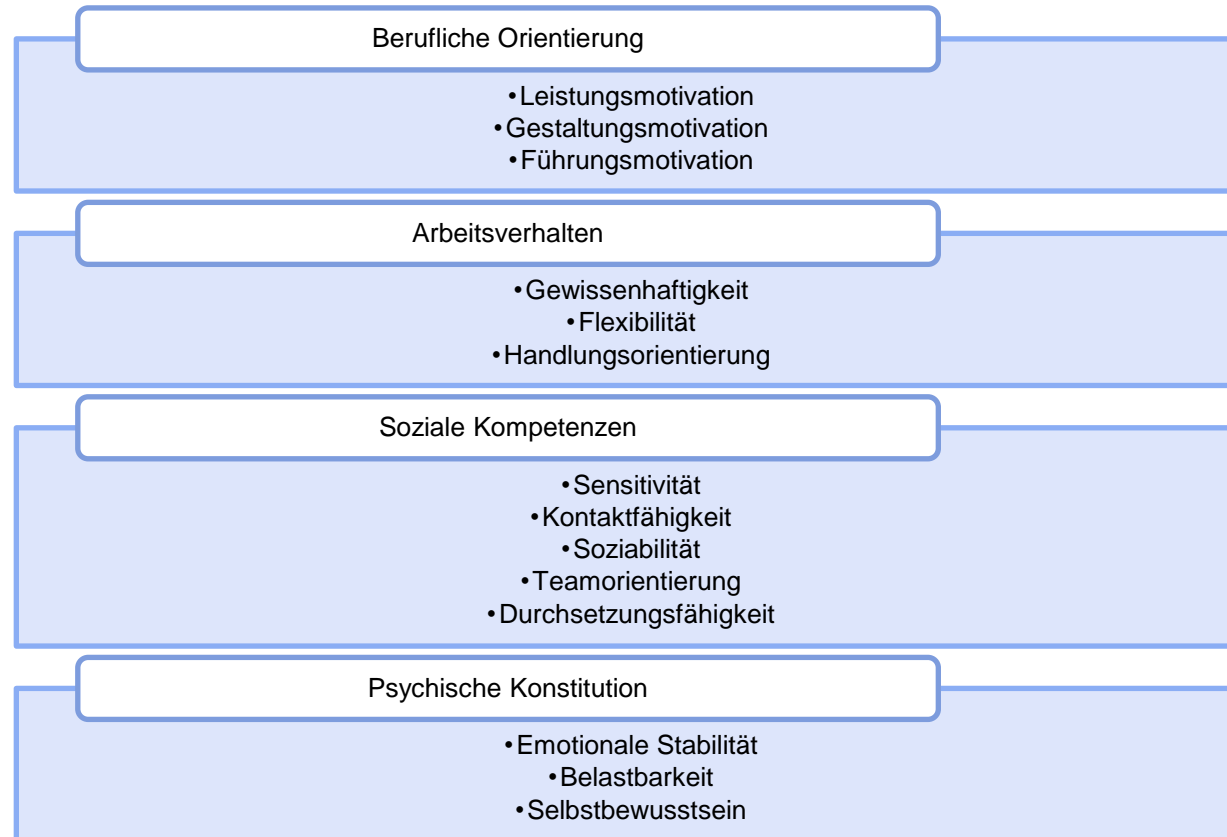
Berufliche Orientierung

•Leistungsmotivation
•Gestaltungsmotivation
•Führungsmotivation

Arbeitsverhalten

•Gewissenhaftigkeit
•Flexibilität
•Handlungsorientierung

Soziale Kompetenzen

•Sensitivität
•Kontaktfähigkeit
•Soziabilität
•Teamorientierung
•Durchsetzungsfähigkeit

Psychische Konstitution

•Emotionale Stabilität
•Belastbarkeit
•Selbstbewusstsein